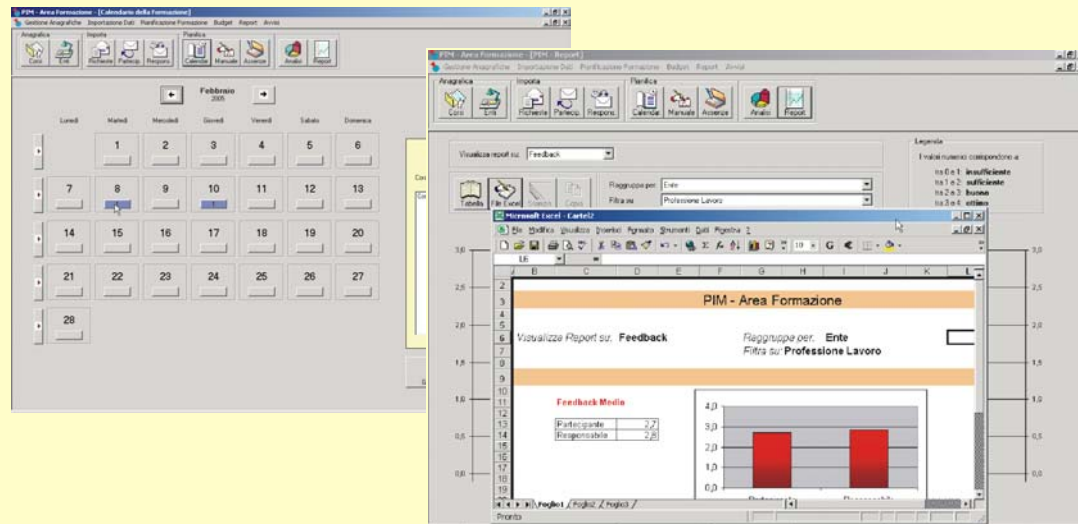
PIM - Area Formazione - [Calendario della Formazione]
Gestione Anagrafiche Importazione Dati Pianificazione Formazione Budget Report Avvisi
Anagrafica Importa Pianifica
Corsi Enti Richieste Partecip. Respons. Calendar Manuale Assenze Analisi Report

Febbraio 2005

| Lunedì | Martedì | Mercoledì | Giovedì | Venerdì | Sabato | Domenica |
|---|---|---|---|---|---|---|
| | 1 | 2 | 3 | 4 | 5 | 6 |
| 7 | 8 | 9 | 10 | 11 | 12 | 13 |
| 14 | 15 | 16 | 17 | 18 | 19 | 20 |
| 21 | 22 | 23 | 24 | 25 | 26 | 27 |
| 28 | | | | | | |

PIM - Area Formazione - [PIM - Report]
Gestione Anagrafiche Importazione Dati Pianificazione Formazione Budget Report Avvisi
Anagrafica Importa Pianifica
Corsi Enti Richieste Partecip. Respons. Calendar Manuale Assenze Analisi Report

Visualizza report su: Feedback
Tabella File Excel Stampa Copia
Raggruppa per: Ente
Filtra su: Professione Lavoro

Legenda
I valori numerici corrispondono a:
tra 0 e 1: insufficiente
tra 1 e 2: sufficiente
tra 2 e 3: buono
tra 3 e 4: ottimo

3,0 2,5 2,0 1,5 1,0 0,5 0,0

Microsoft Excel - Cartel2
File Modifica Visualizza Inserisci Formato Strumenti Dati Finestra ?
L6
A B C D E F G H I J K L
PIM - Area Formazione
Visualizza Report su: Feedback
Raggruppa per: Ente
Filtra su: Professione Lavoro

Feedback Medio
| Partecipante | 2,7 |
|---|---|
| Responsabile | 2,8 |

4,0 3,0 2,0 1,0 0,0
Foglio1 Foglio2 Foglio3
Pronto